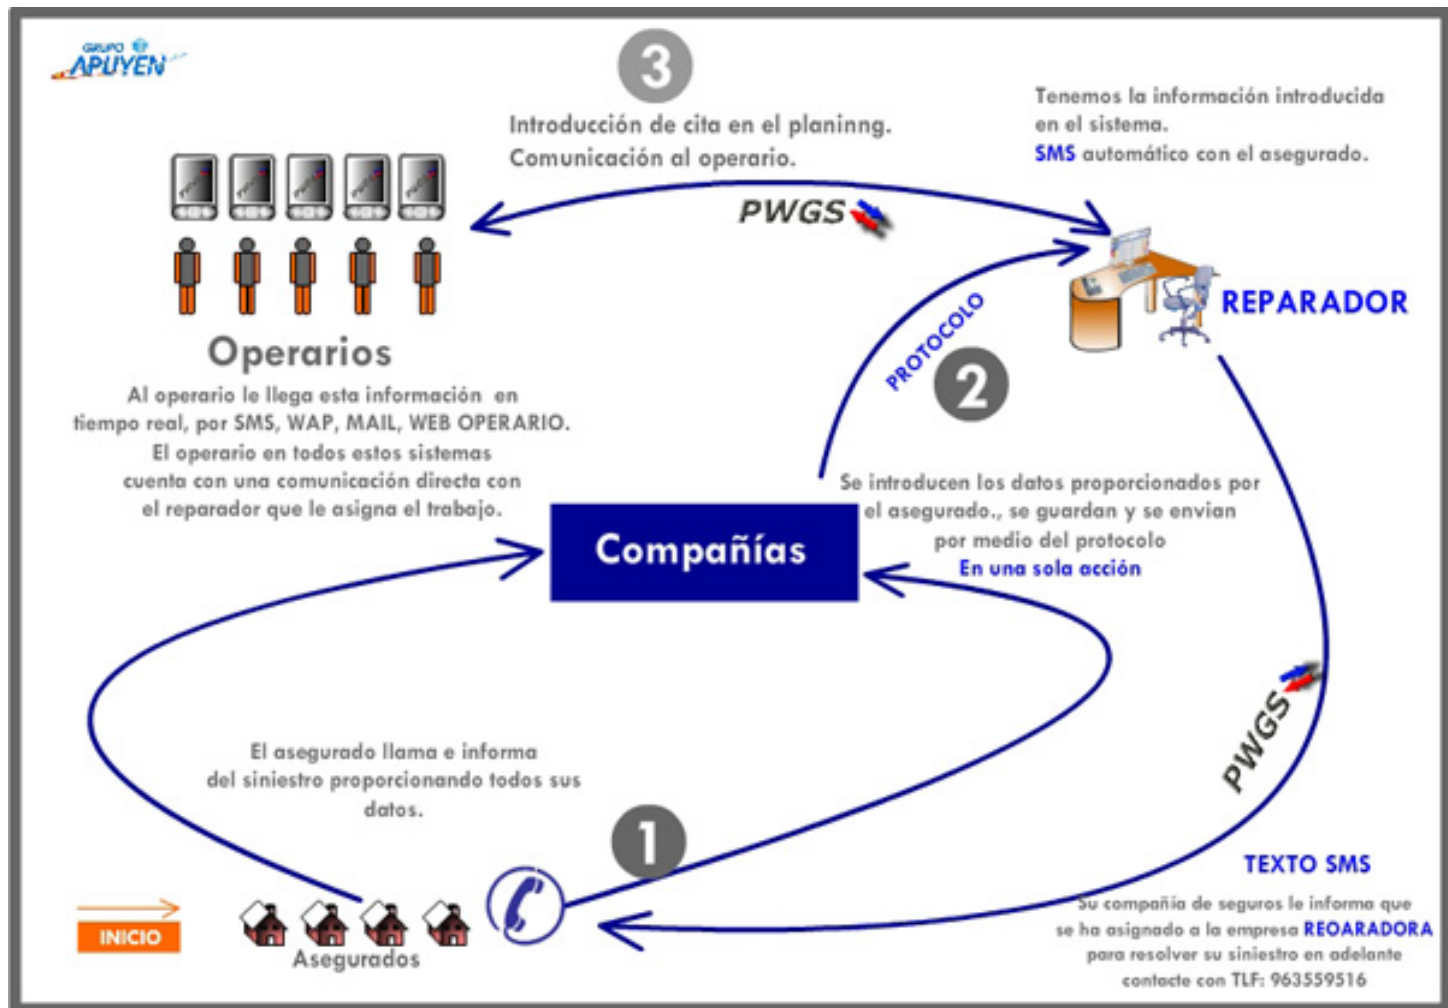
GRUPO APUYEN

3

Introducción de cita en el planinng. Comunicación al operario.

Tenemos la información introducida en el sistema. SMS automático con el asegurado.

PWGS

REPARADOR

PROTOCOLO

2

Operarios

Al operario le llega esta información en tiempo real, por SMS, WAP, MAIL, WEB OPERARIO. El operario en todos estos sistemas cuenta con una comunicación directa con el reparador que le asigna el trabajo.

Compañías

Se introducen los datos proporcionados por el asegurado., se guardan y se envian por medio del protocolo En una sola acción

El asegurado llama e informa del siniestro proporcionando todos sus datos.

1

PWGS

TEXTO SMS

Su compañía de seguros le informa que se ha asignado a la empresa REOARADORA para resolver su siniestro en adelante contacte con TLF: 963559516

INICIO

Asegurados